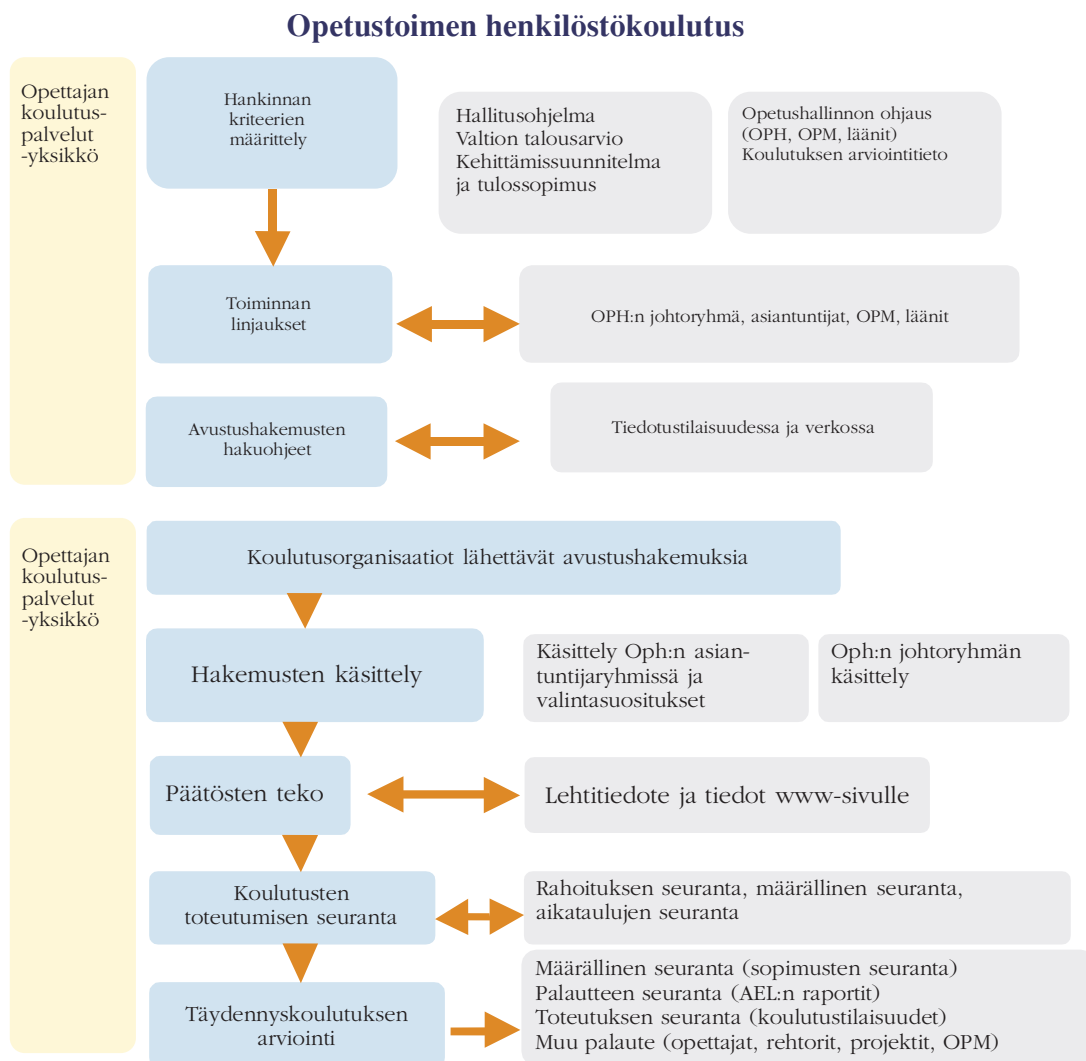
Opetustoimen henkilöstökoulutus

Opettajan koulutuspalvelut -yksikkö

Hankinnan kriteerien määrittely

Hallitusohjelma
Valtion talousarvio
Kehittämissuunnitelma ja tulossopimus

Opetushallinnon ohjaus (OPH, OPM, läänit)
Koulutuksen arviointitieto

Toiminnan linjaukset

OPH:n johtoryhmä, asiantuntijat, OPM, läänit

Avustushakemusten hakuohjeet

Tiedotustilaisuudessa ja verkossa

Opettajan koulutuspalvelut -yksikkö

Koulutusorganisaatiot lähettävät avustushakemuksia

Hakemusten käsittely

Käsittely Oph:n asiantuntijaryhmissä ja valintasuositukset

Oph:n johtoryhmän käsittely

Päätösten teko

Lehtitiedote ja tiedot www-sivulle

Koulutusten toteutumisen seuranta

Rahoituksen seuranta, määrällinen seuranta, aikataulujen seuranta

Täydennyskoulutuksen arviointi

Määrällinen seuranta (sopimusten seuranta)
Palautteen seuranta (AEL:n raportit)
Toteutuksen seuranta (koulutustilaisuudet)
Muu palaute (opettajat, rehtorit, projektit, OPM)